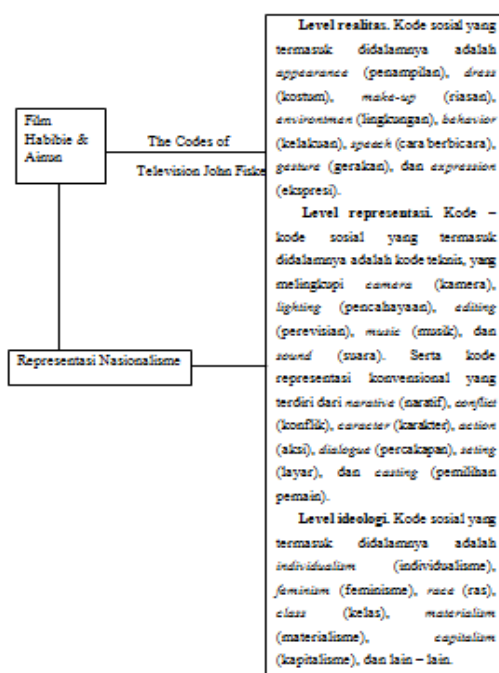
Film Habibie & Ainun

The Codes of Television John Fiske

Representasi Nasionalisme

Level realitas. Kode sosial yang termasuk didalamnya adalah appearance (penampilan), dress (kostum), make-up (riasan), environment (lingkungan), behavior (kelakuan), speech (cara berbicara), gesture (gerakan), dan expression (ekspresi).

Level representasi. Kode – kode sosial yang termasuk didalamnya adalah kode teknis, yang melingkupi camera (kamera), lighting (pencahayaan), editing (perevisian), music (musik), dan sound (suara). Serta kode representasi konvensional yang terdiri dari narative (naratif), conflict (konflik), caracter (karakter), action (aksi), dialogue (percakapan), seting (layar), dan casting (pemilihan pemain).

Level ideologi. Kode sosial yang termasuk didalamnya adalah individualism (individualisme), feminism (feminisme), race (ras), class (kelas), materialism (materialisme), capitalism (kapitalisme), dan lain – lain.